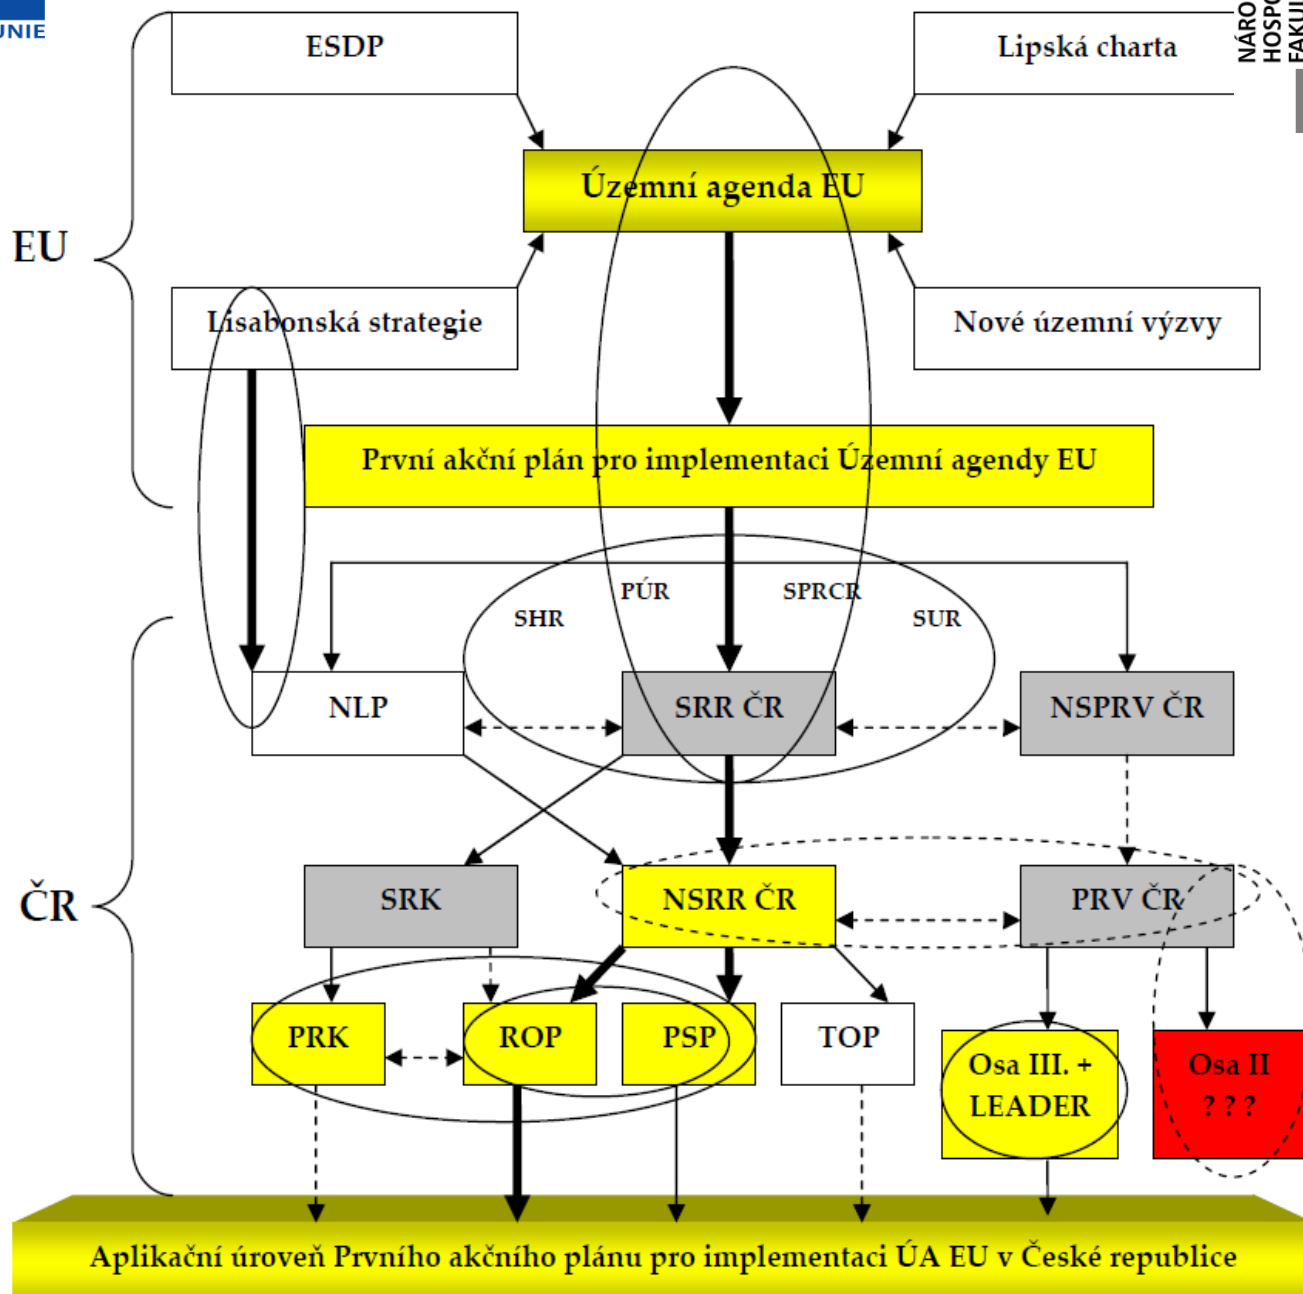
UNIE

NÁRO
HOSPO
FAKU

ESDP

Lipská charta

Územní agenda EU

EU

Lisabonská strategie

Nové územní výzvy

První akční plán pro implementaci Územní agendy EU

PÚR

SPRCR

SHR

SUR

NLP

SRR ČR

NSPRV ČR

ČR

SRK

NSRR ČR

PRV ČR

PRK

ROP

PSP

TOP

Osa III. + LEADER

Osa II ? ? ?

Aplikační úroveň Prvního akčního plánu pro implementaci ÚA EU v České republice